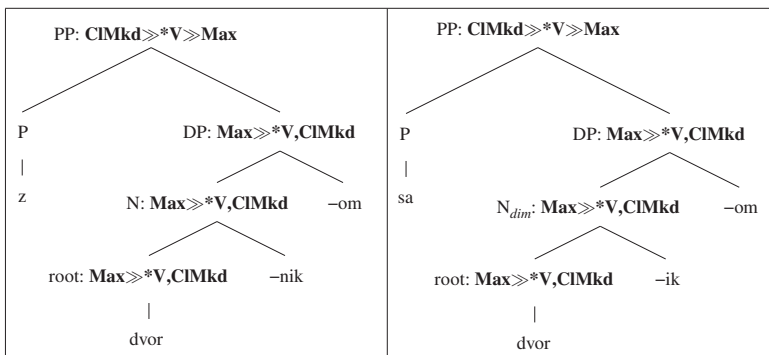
PP: **ClMkd**$\gg$**\*V**$\gg$**Max**

P

|

z

DP: **Max**$\gg$**\*V,ClMkd**

N: **Max**$\gg$**\*V,ClMkd**

−om

root: **Max**$\gg$**\*V,ClMkd**

−nik

|

dvor

PP: **ClMkd**$\gg$**\*V**$\gg$**Max**

P

|

sa

DP: **Max**$\gg$**\*V,ClMkd**

$N_{dim}$: **Max**$\gg$**\*V,ClMkd**

−om

root: **Max**$\gg$**\*V,ClMkd**

−ik

|

dvor